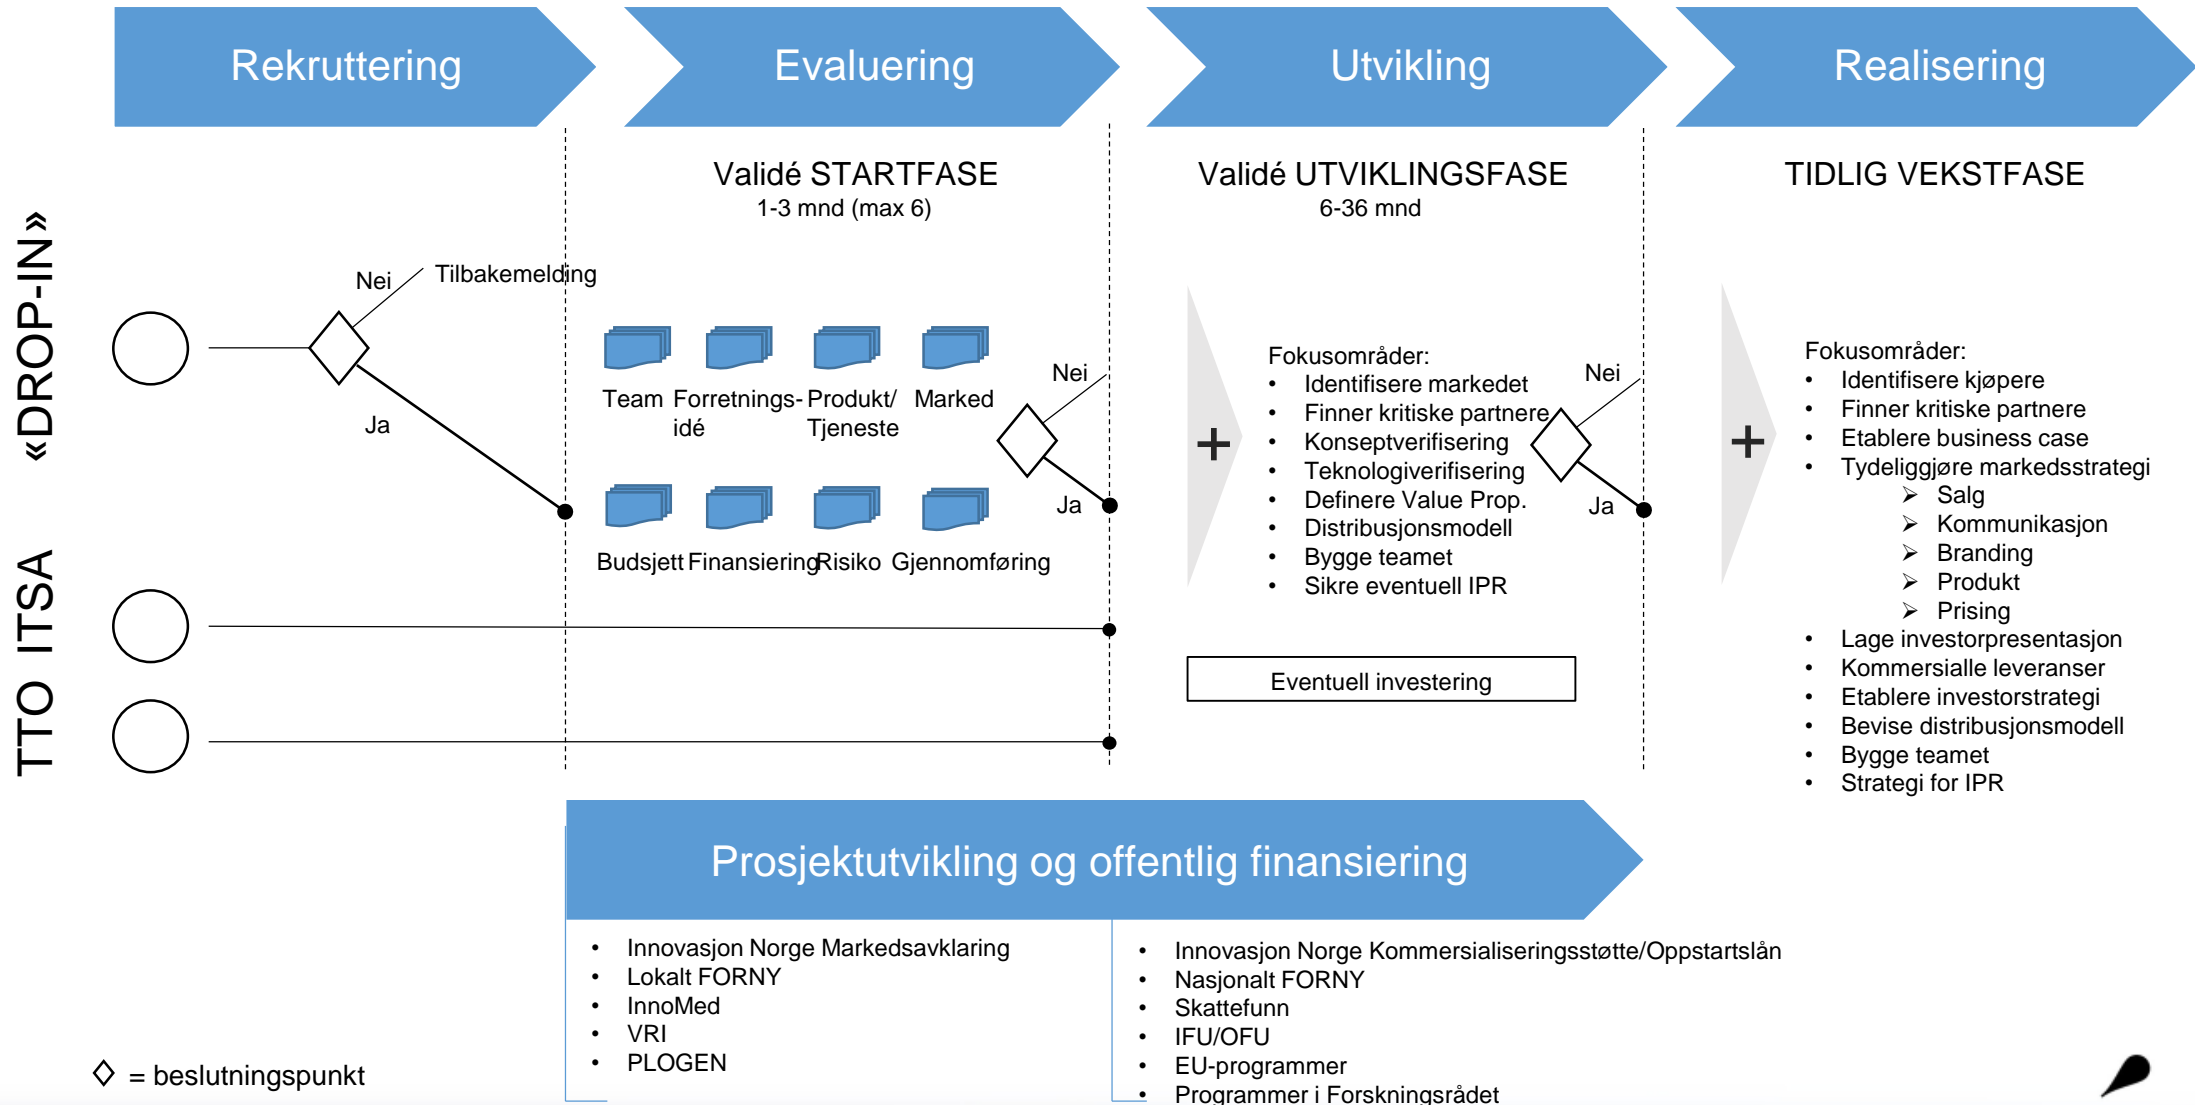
Rekruttering

Evaluering

Utvikling

Realisering

«DROP-IN»

TTO ITSA

Validé STARTFASE
1-3 mnd (max 6)

Validé UTVIKLINGSFASE
6-36 mnd

TIDLIG VEKSTFASE

Nei

Tilbakemelding

Ja

Team

Forretnings-idé

Produkt/Tjeneste

Marked

Budsjett

Finansiering

Risiko

Gjennomføring

Nei

Ja

Fokusområder:
• Identifisere markedet
• Finner kritiske partnere
• Konseptverifisering
• Teknologiverifisering
• Definere Value Prop.
• Distribusjonsmodell
• Bygge teamet
• Sikre eventuell IPR

Nei

Ja

Eventuell investering

Fokusområder:
• Identifisere kjøpere
• Finner kritiske partnere
• Etablere business case
• Tydeliggjøre markedsstrategi
  ➢ Salg
  ➢ Kommunikasjon
  ➢ Branding
  ➢ Produkt
  ➢ Prising
• Lage investorpresentasjon
• Kommersialle leveranser
• Etablere investorstrategi
• Bevise distribusjonsmodell
• Bygge teamet
• Strategi for IPR

Prosjektutvikling og offentlig finansiering

• Innovasjon Norge Markedsavklaring
• Lokalt FORNY
• InnoMed
• VRI
• PLOGEN

• Innovasjon Norge Kommersialiseringsstøtte/Oppstartslån
• Nasjonalt FORNY
• Skattefunn
• IFU/OFU
• EU-programmer
• Programmer i Forskningsrådet

◇ = beslutningspunkt